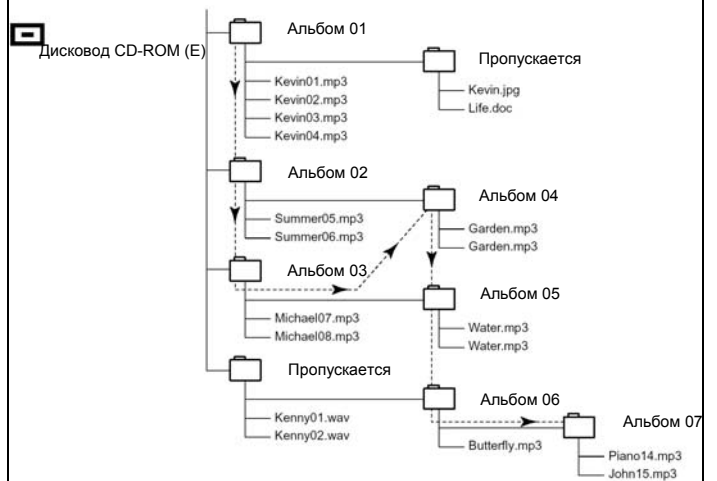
Дисковод CD-ROM (E)

Альбом 01

Kevin01.mp3
Kevin02.mp3
Kevin03.mp3
Kevin04.mp3

Пропускается

Kevin.jpg
Life.doc

Альбом 02

Summer05.mp3
Summer06.mp3

Альбом 04

Garden.mp3
Garden.mp3

Альбом 03

Michael07.mp3
Michael08.mp3

Альбом 05

Water.mp3
Water.mp3

Пропускается

Kenny01.wav
Kenny02.wav

Альбом 06

Butterfly.mp3

Альбом 07

Piano14.mp3
John15.mp3